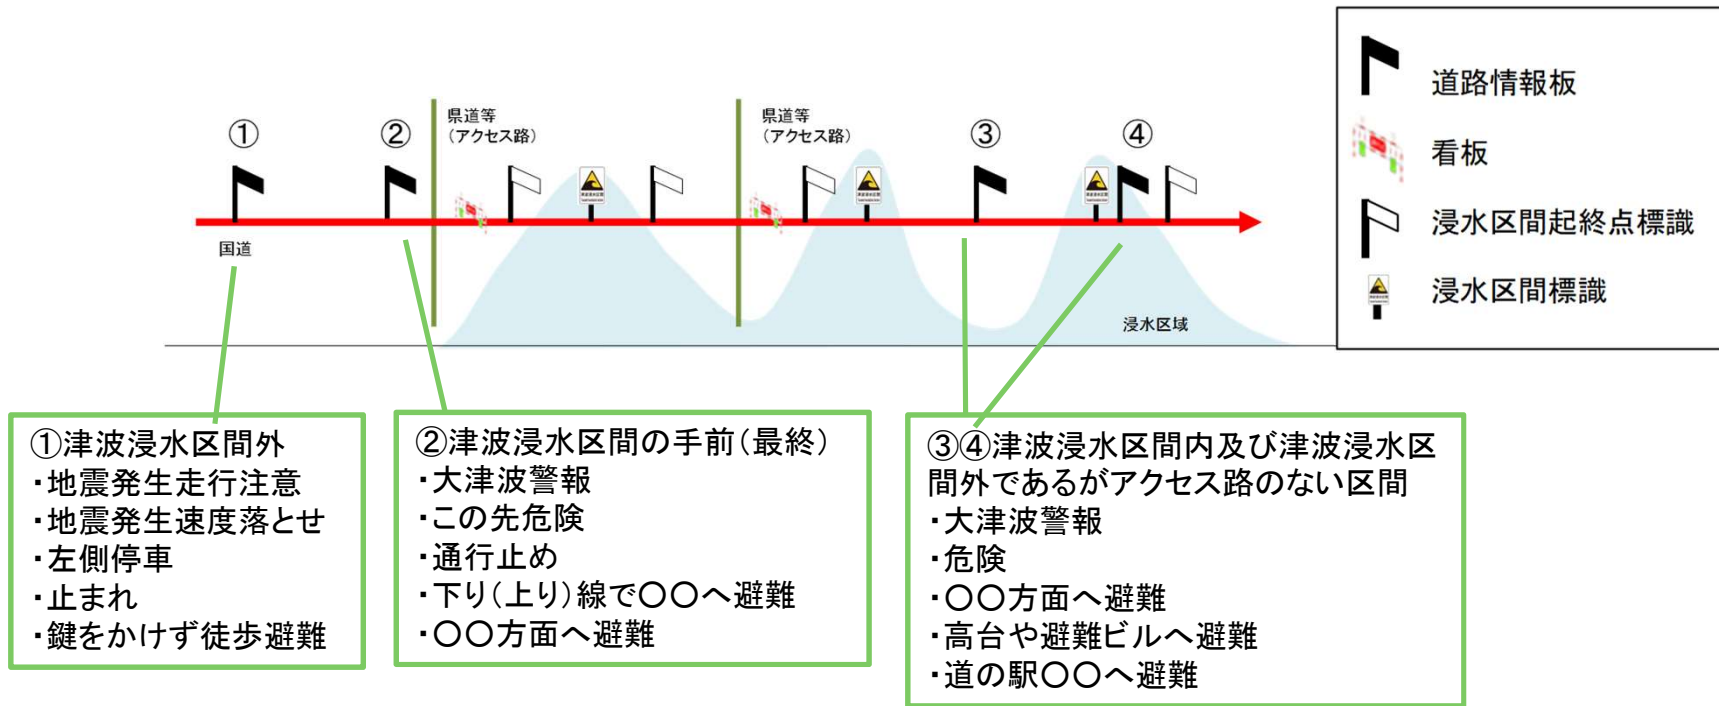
①

②

県道等
（アクセス路）

県道等
（アクセス路）

③

④

国道

浸水区域

道路情報板

看板

浸水区間起終点標識

浸水区間標識

①津波浸水区間外
・地震発生走行注意
・地震発生速度落とせ
・左側停車
・止まれ
・鍵をかけず徒歩避難

②津波浸水区間の手前（最終）
・大津波警報
・この先危険
・通行止め
・下り（上り）線で〇〇へ避難
・〇〇方面へ避難

③④津波浸水区間内及び津波浸水区間外であるがアクセス路のない区間
・大津波警報
・危険
・〇〇方面へ避難
・高台や避難ビルへ避難
・道の駅〇〇へ避難